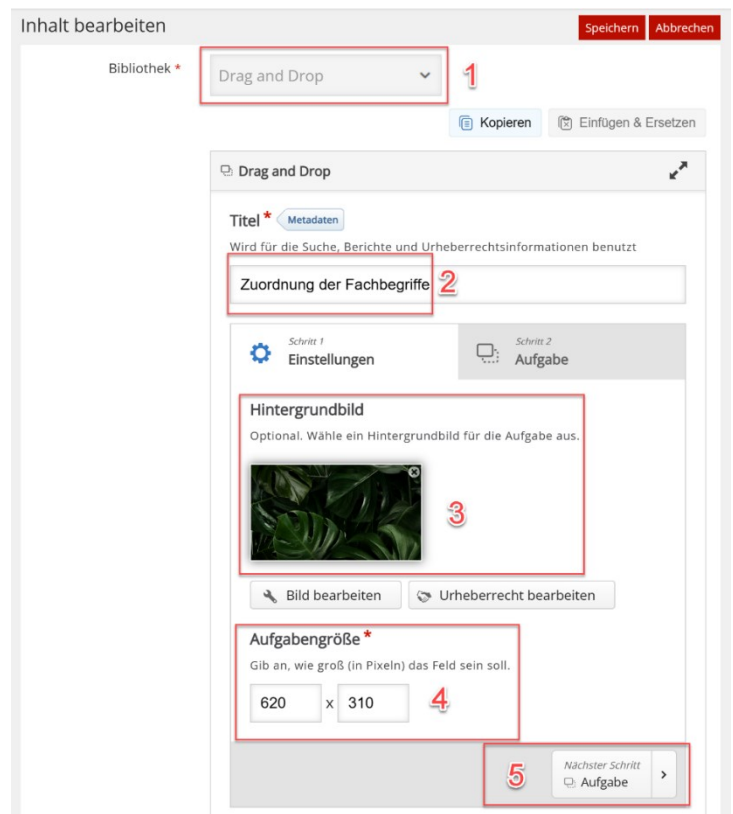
Inhalt bearbeiten

Speichern Abbrechen

Bibliothek *

Drag and Drop

1

Kopieren

Einfügen & Ersetzen

Drag and Drop

Titel * Metadaten

Wird für die Suche, Berichte und Urheberrechtsinformationen benutzt

Zuordnung der Fachbegriffe

2

Schritt 1
Einstellungen

Schritt 2
Aufgabe

Hintergrundbild

Optional. Wähle ein Hintergrundbild für die Aufgabe aus.

3

Bild bearbeiten

Urheberrecht bearbeiten

Aufgabengröße *

Gib an, wie groß (in Pixeln) das Feld sein soll.

620 x 310

4

5

Nächster Schritt
Aufgabe